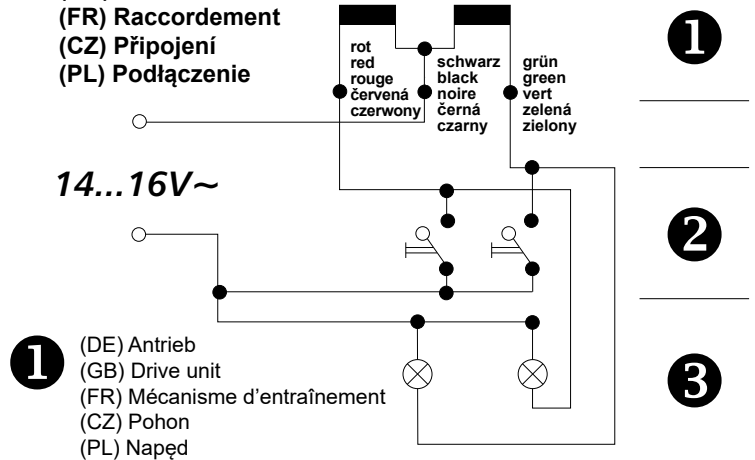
(FR) Raccordement
(CZ) Připojení
(PL) Podłączenie

rot
red
rouge
červená
czerwony

schwarz
black
noire
černá
czarny

grün
green
vert
zelená
zielony

❶

14...16V~

❷

❸

❶ (DE) Antrieb
(GB) Drive unit
(FR) Mécanisme d'entraînement
(CZ) Pohon
(PL) Napęd